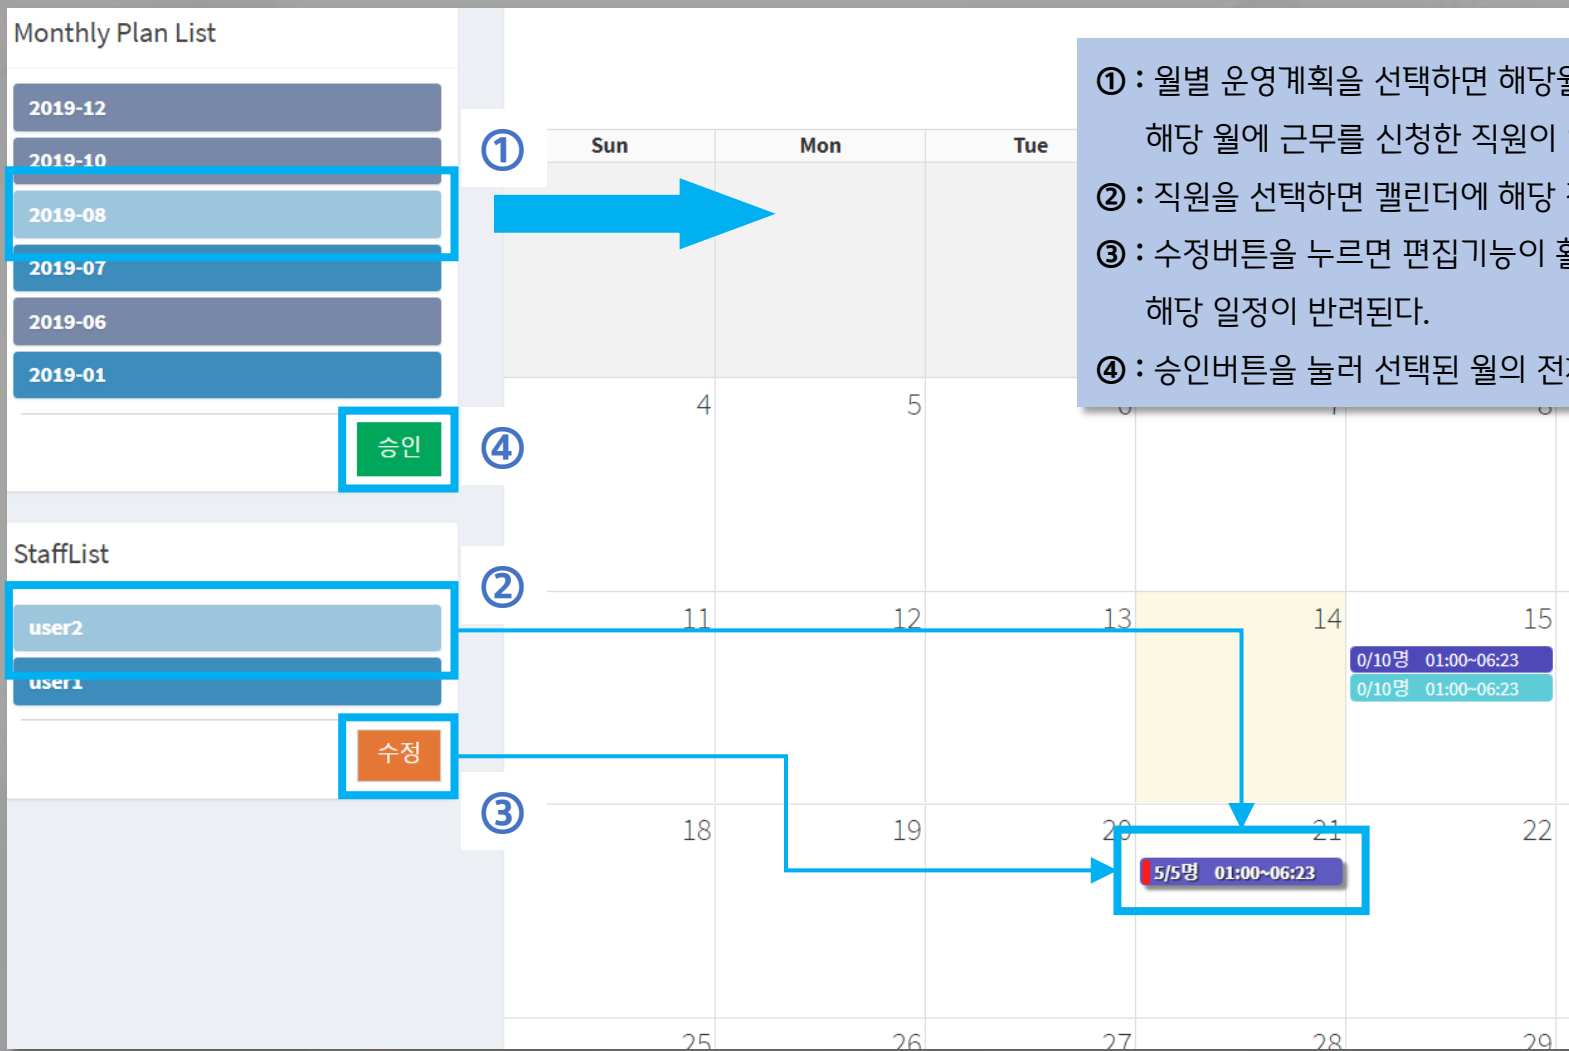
Monthly Plan List

2019-12

2019-10

2019-08

2019-07

2019-06

2019-01

승인

StaffList

user2

user1

수정

①

④

②

③

①: 월별 운영계획을 선택하면 해당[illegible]
해당 월에 근무를 신청한 직원이 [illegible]
②: 직원을 선택하면 캘린더에 해당 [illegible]
③: 수정버튼을 누르면 편집기능이 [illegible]
해당 일정이 반려된다.
④: 승인버튼을 눌러 선택된 월의 전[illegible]

| Sun | Mon | Tue | | | |
|---|---|---|---|---|---|
| 4 | 5 | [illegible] | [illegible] | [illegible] | |
| 11 | 12 | 13 | 14 | 15 0/10명 01:00~06:23 0/10명 01:00~06:23 | |
| 18 | 19 | 20 | 21 5/5명 01:00~06:23 | 22 | |
| 25 | 26 | 27 | 28 | 29 | |